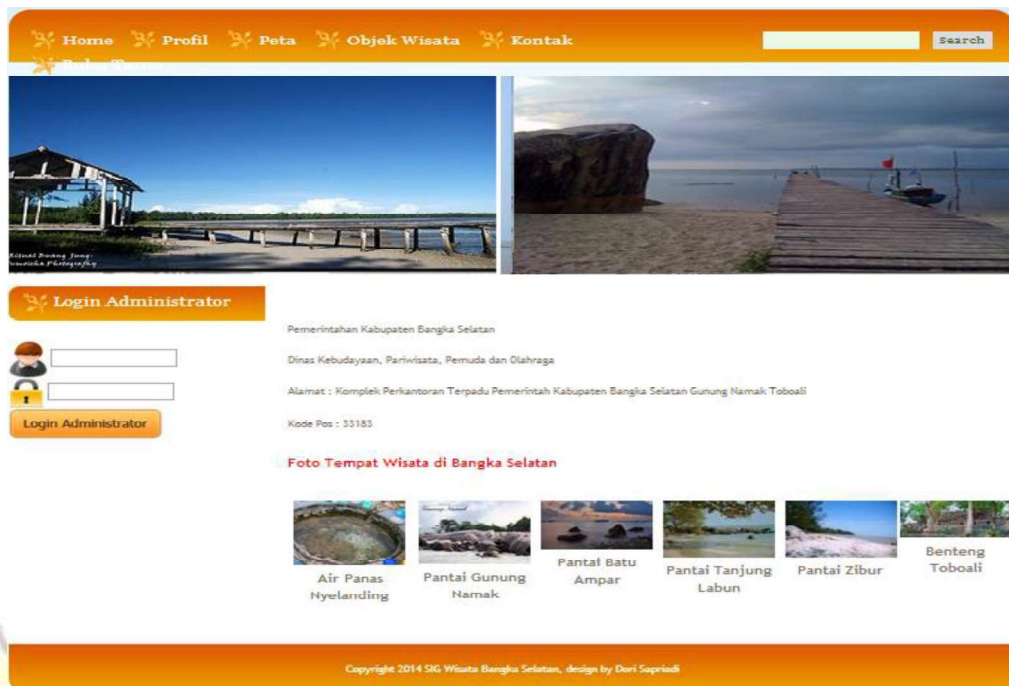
Home Profil Peta Objek Wisata Kontak

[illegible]

Search

Login Administrator

Login Administrator

Pemerintahan Kabupaten Bangka Selatan

Dinas Kebudayaan, Pariwisata, Pemuda dan Olahraga

Alamat : Komplek Perkantoran Terpadu Pemerintah Kabupaten Bangka Selatan Gunung Namak Toboali

Kode Pos : 33183

Foto Tempat Wisata di Bangka Selatan

Air Panas Nyelanding

Pantai Gunung Namak

Pantai Batu Ampar

Pantai Tanjung Labun

Pantai Zibur

Benteng Toboali

Copyright 2014 SIG Wisata Bangka Selatan, design by Dori Sapriadi